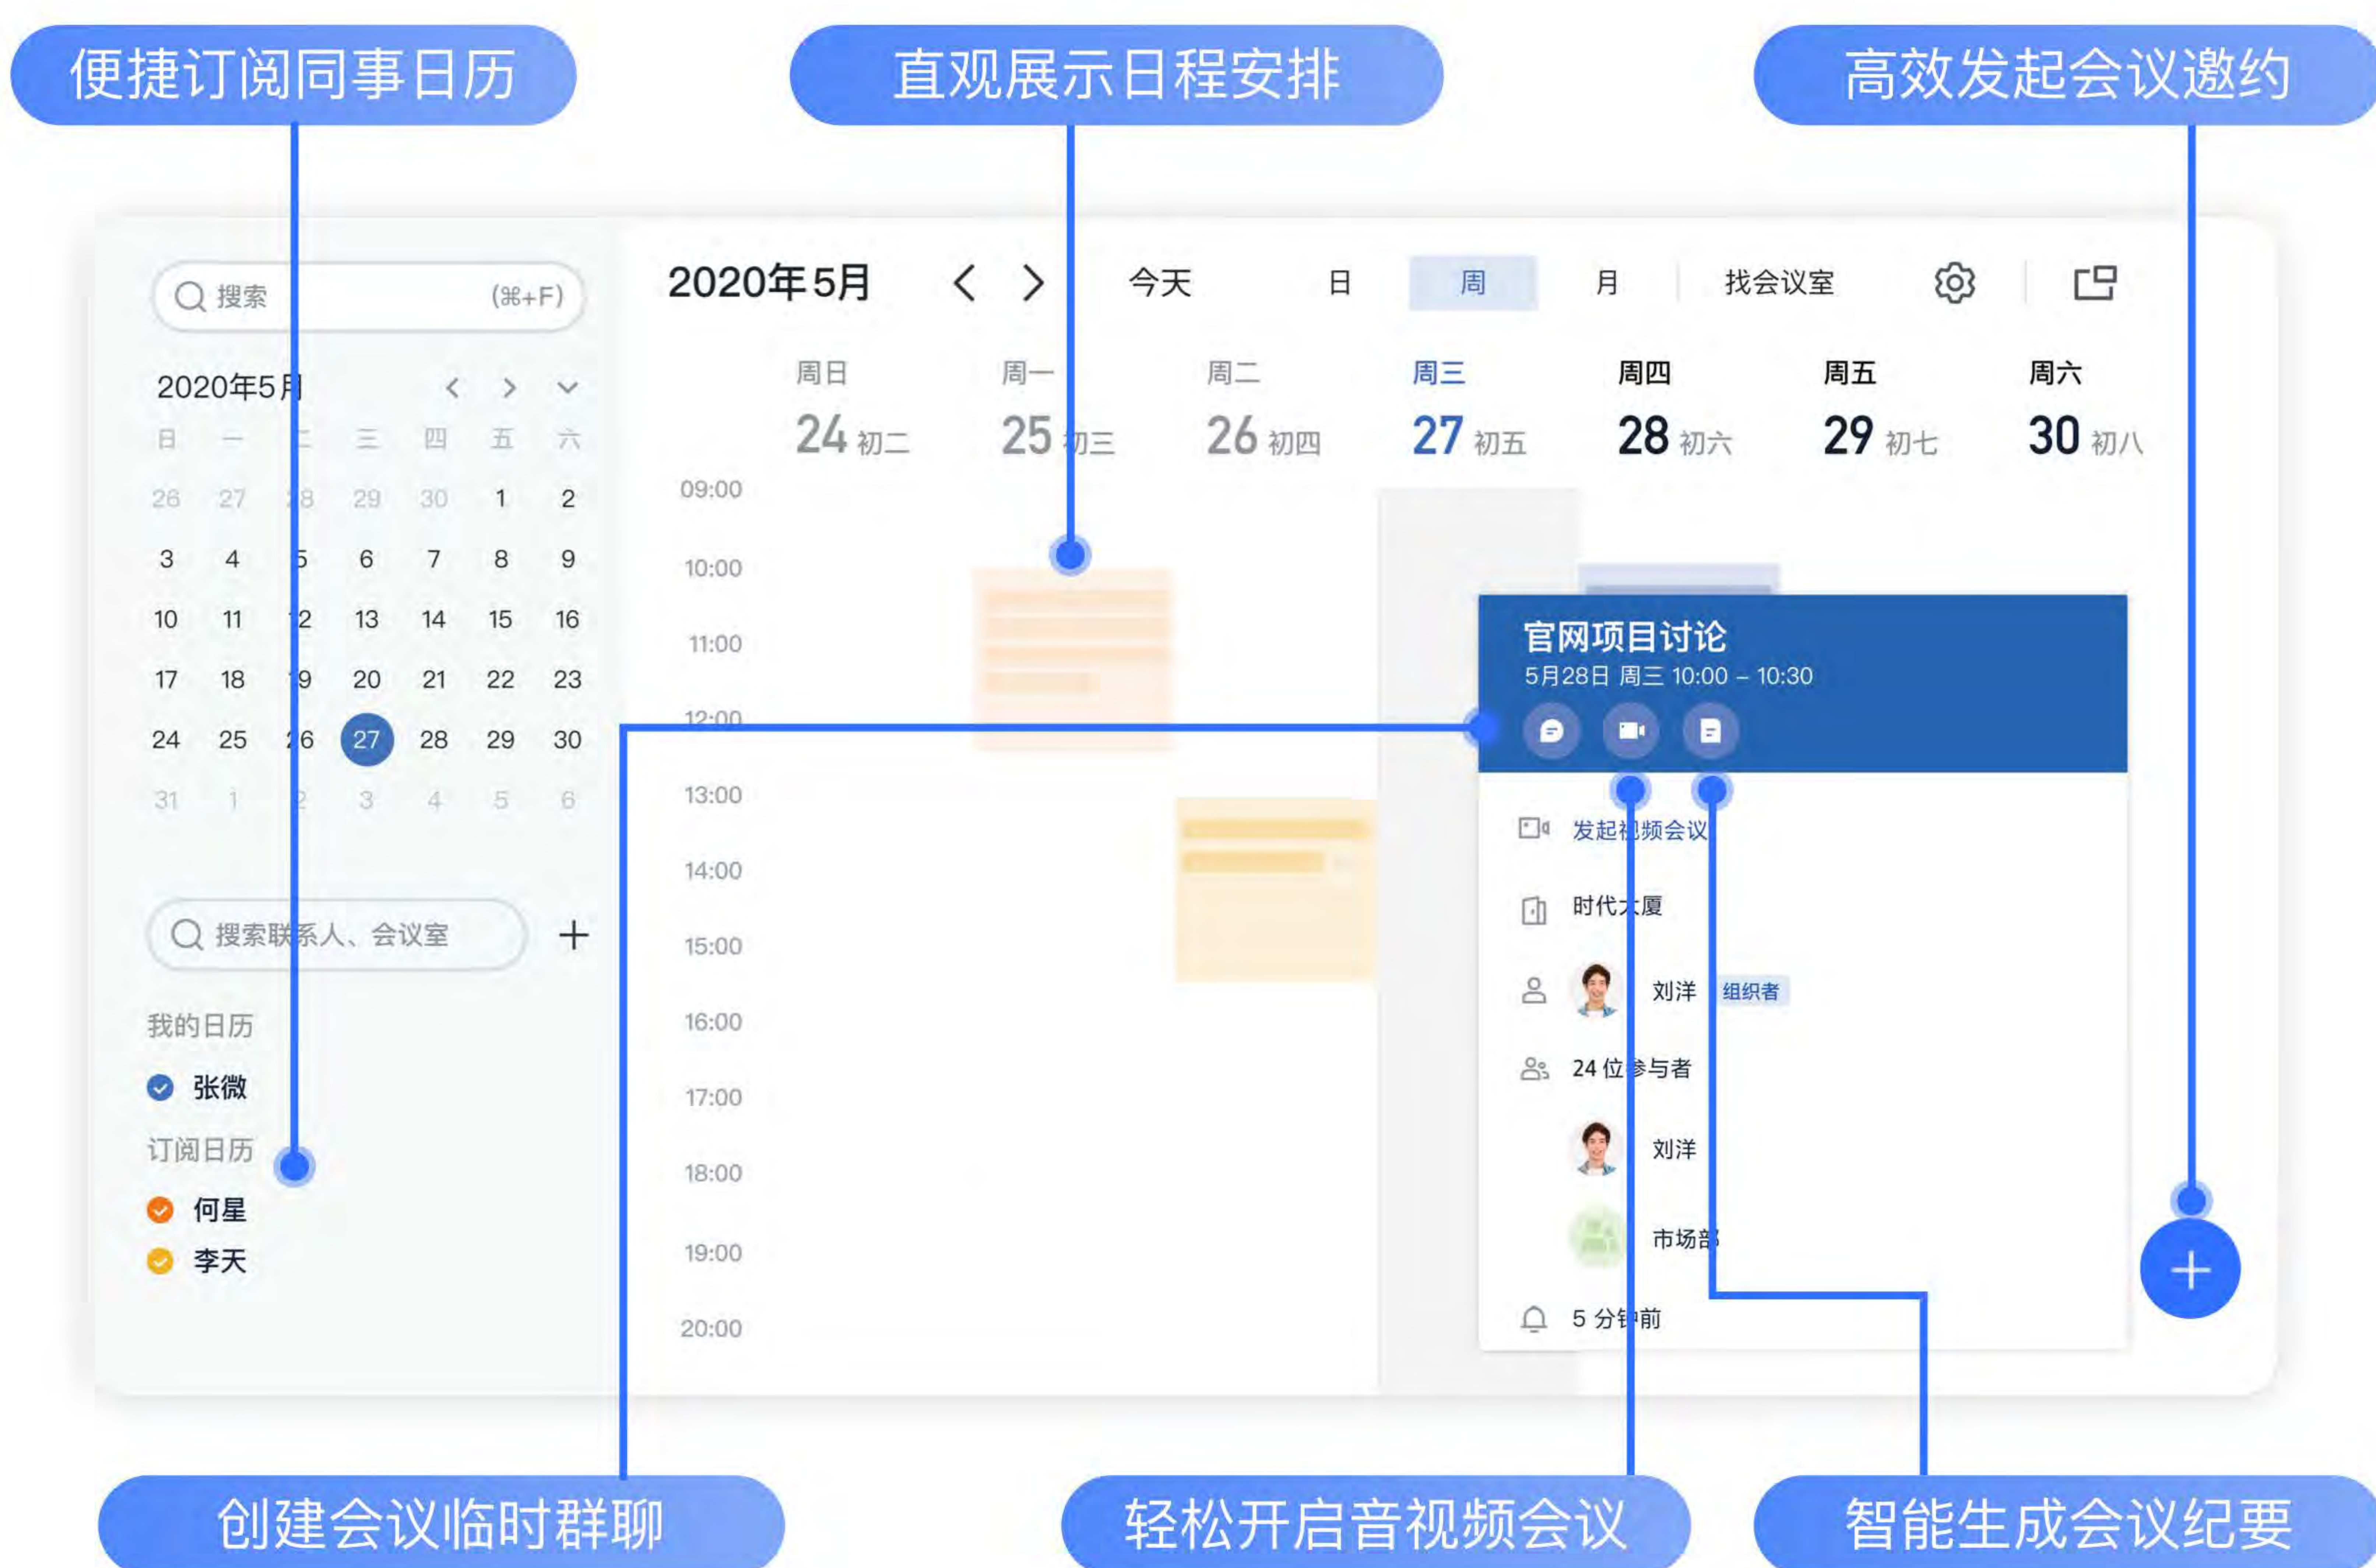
便捷订阅同事日历

直观展示日程安排

高效发起会议邀约

搜索 (⌘+F)

2020年5月

| 日 | 一 | 二 | 三 | 四 | 五 | 六 |
|---|---|---|---|---|---|---|
| 26 | 27 | 28 | 29 | 30 | 1 | 2 |
| 3 | 4 | 5 | 6 | 7 | 8 | 9 |
| 10 | 11 | 12 | 13 | 14 | 15 | 16 |
| 17 | 18 | 19 | 20 | 21 | 22 | 23 |
| 24 | 25 | 26 | 27 | 28 | 29 | 30 |
| 31 | 1 | 2 | 3 | 4 | 5 | 6 |

搜索联系人、会议室 +

我的日历
张微
订阅日历
何星
李天

2020年5月 < > 今天 日 周 月 找会议室

周日 24 初二
周一 25 初三
周二 26 初四
周三 27 初五
周四 28 初六
周五 29 初七
周六 30 初八

09:00
10:00
11:00
12:00
13:00
14:00
15:00
16:00
17:00
18:00
19:00
20:00

官网项目讨论
5月28日 周三 10:00 – 10:30

发起视频会议
时代大厦
刘洋 组织者
24 位参与者
刘洋
市场部
5 分钟前

创建会议临时群聊

轻松开启音视频会议

智能生成会议纪要